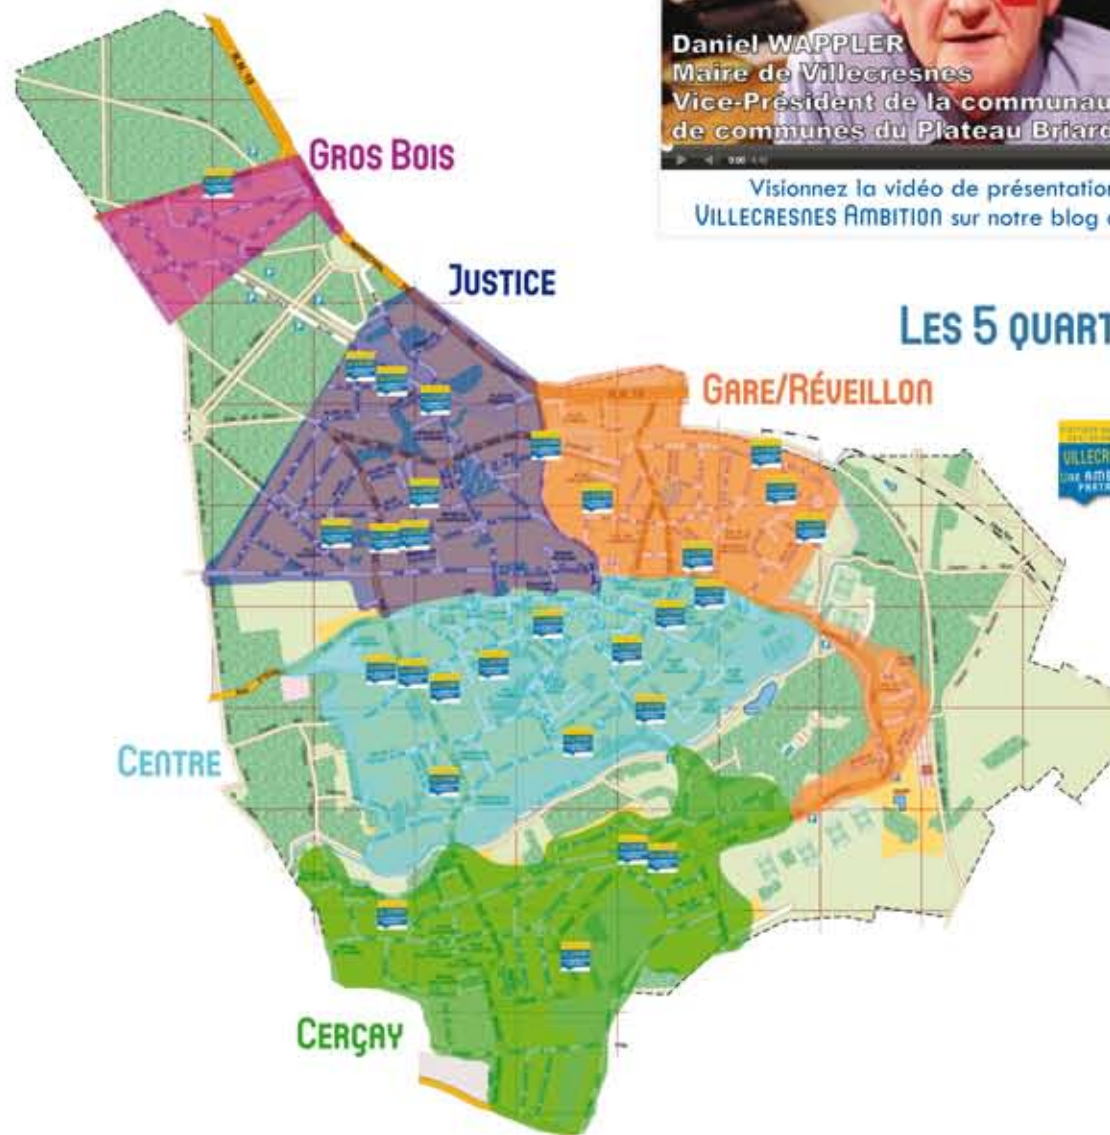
Daniel WAPPLER
Maire de Villecresnes
Vice-Président de la communau
de communes du Plateau Briard

Visionnez la vidéo de présentation
VILLECRESNES AMBITION sur notre blog

GROS BOIS

JUSTICE

LES 5 QUART

GARE/RÉVEILLON

CENTRE

CERÇAY